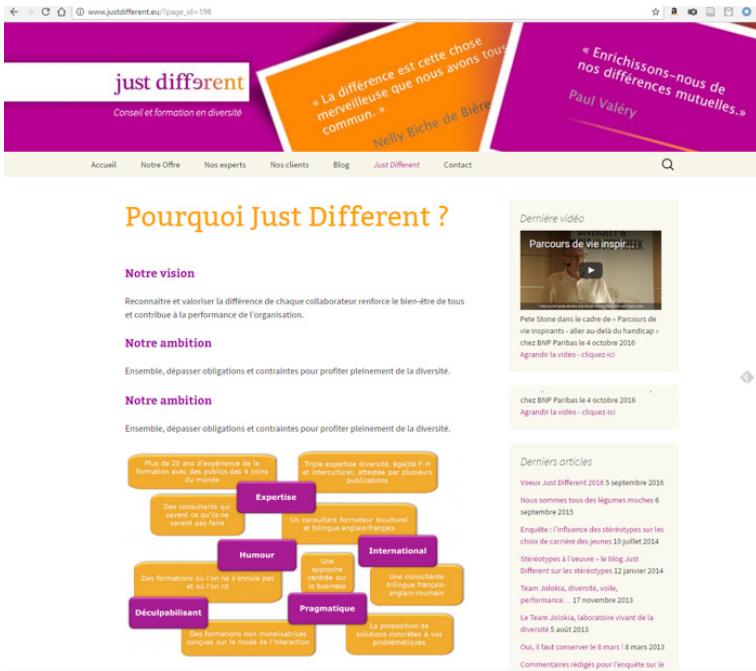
www.justdifferent.eu/?page_id=198

just different
Conseil et formation en diversité

« La différence est cette chose merveilleuse que nous avons tous en commun. »
Nelly Biche de Bière

« Enrichissons-nous de nos différences mutuelles. »
Paul Valéry

Accueil   Notre Offre   Nos experts   Nos clients   Blog   Just Different   Contact

Pourquoi Just Different ?

Notre vision

Reconnaître et valoriser la différence de chaque collaborateur renforce le bien-être de tous et contribue à la performance de l'organisation.

Notre ambition

Ensemble, dépasser obligations et contraintes pour profiter pleinement de la diversité.

Notre ambition

Ensemble, dépasser obligations et contraintes pour profiter pleinement de la diversité.

Plus de 20 ans d'expérience de la formation avec des publics des 4 coins du monde

Triple expertise diversité, égalité F-H et interculturel, attestée par plusieurs publications

Expertise

Des consultants qui savent ce qu'ils ne savent pas faire

Un consultant formateur biculturel et bilingue anglais-français

Humour

Une approche centrée sur le business

International

Des formations où l'on ne s'ennuie pas et où l'on rit

Une consultante trilingue français-anglais-roumain

Déculpabilisant

Pragmatique

Des formations non moralisatrices conçues sur le mode de l'interaction

La proposition de solutions concrètes à vos problématiques

Dernière vidéo

Parcours de vie inspir...

Pete Stone dans le cadre de « Parcours de vie inspirants - aller au-delà du handicap » chez BNP Paribas le 4 octobre 2016
Agrandir la vidéo - cliquez-ici

chez BNP Paribas le 4 octobre 2016
Agrandir la vidéo - cliquez-ici

Derniers articles

Voeux Just Different 2016 5 septembre 2016
Nous sommes tous des légumes moches 6 septembre 2015
Enquête : l'influence des stéréotypes sur les choix de carrière des jeunes 10 juillet 2014
Stéréotypes à l'oeuvre – le blog Just Different sur les stéréotypes 12 janvier 2014
Team Jolokia, diversité, voile, performance… 17 novembre 2013
Le Team Jolokia, laboratoire vivant de la diversité 5 août 2013
Oui, il faut conserver le 8 mars ! 8 mars 2013
Commentaires rédigés pour l'enquête sur le